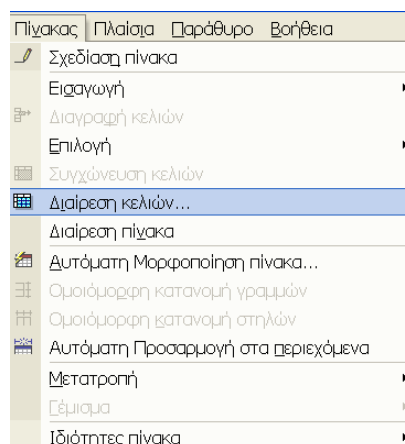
Πίνακας Πλαίσια Παράθυρο Βοήθεια

Σχεδίαση πίνακα
Εισαγωγή
Διαγραφή κελιών
Επιλογή
Συγχώνευση κελιών
Διαίρεση κελιών...
Διαίρεση πίνακα
Αυτόματη Μορφοποίηση πίνακα...
Ομοιόμορφη κατανομή γραμμών
Ομοιόμορφη κατανομή στηλών
Αυτόματη Προσαρμογή στα περιεχόμενα
Μετατροπή
Γέμισμα
Ιδιότητες πίνακα